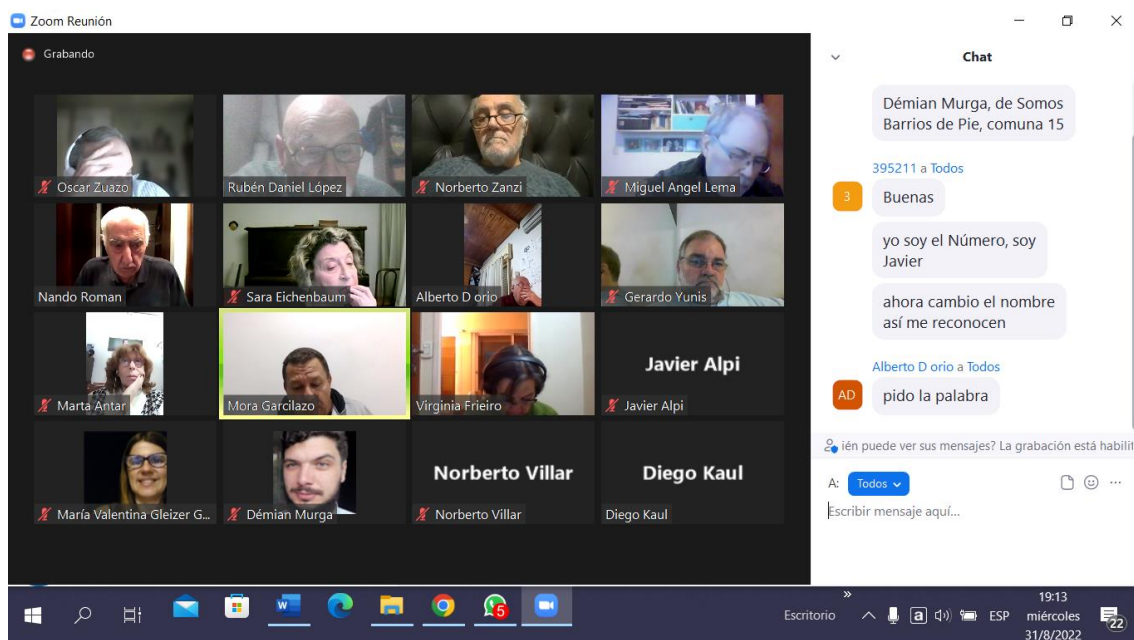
Zoom Reunión

Grabando

Oscar Zuazo
Rubén Daniel López
Norberto Zanzi
Miguel Angel Lema
Nando Roman
Sara Eichenbaum
Alberto D orio
Gerardo Yunis
Marta Antar
Mora Garcilazo
Virginia Frieiro
Javier Alpi
Javier Alpi
María Valentina Gleizer G...
Démian Murga
Norberto Villar
Norberto Villar
Diego Kaul
Diego Kaul

Chat

Démian Murga, de Somos Barrios de Pie, comuna 15

395211 a Todos
3
Buenas
yo soy el Número, soy Javier
ahora cambio el nombre así me reconocen

Alberto D orio a Todos
AD
pido la palabra

ién puede ver sus mensajes? La grabación está habilit

A: Todos

Escribir mensaje aquí...

5

Escritorio
ESP
19:13
miércoles
31/8/2022
22